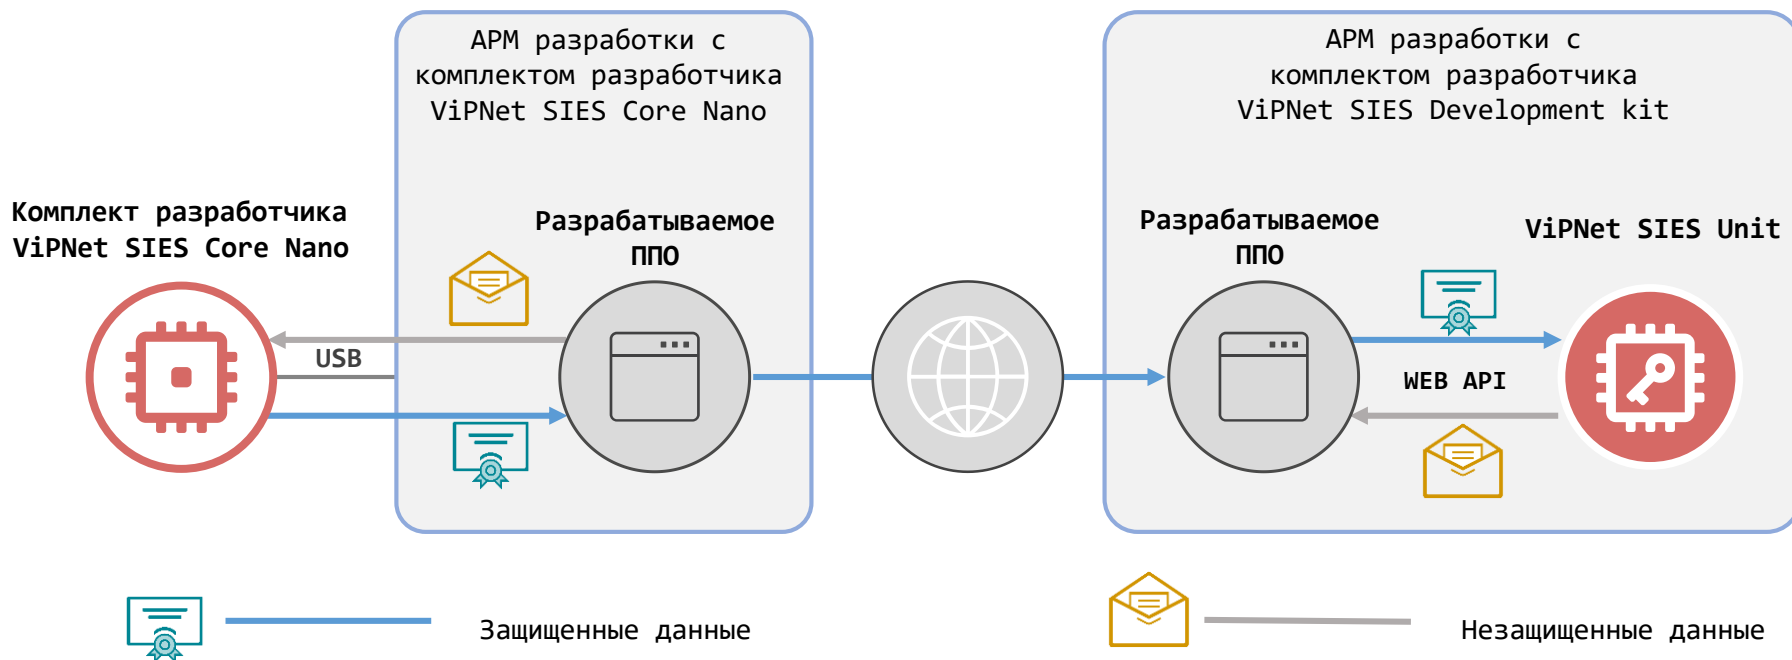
АРМ разработки с комплектом разработчика ViPNet SIES Core Nano

АРМ разработки с комплектом разработчика ViPNet SIES Development kit

Комплект разработчика ViPNet SIES Core Nano

Разрабатываемое ППО

Разрабатываемое ППО

ViPNet SIES Unit

USB

WEB API

Защищенные данные

Незащищенные данные